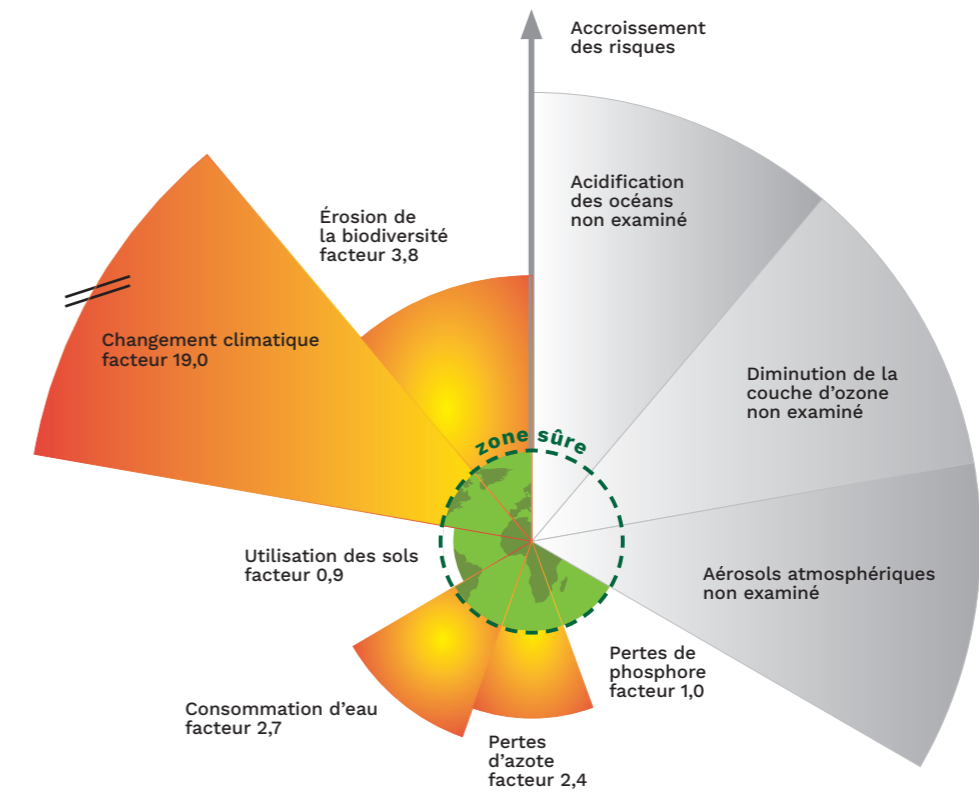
Accroissement des risques

Acidification des océans non examiné

Diminution de la couche d'ozone non examiné

Aérosols atmosphériques non examiné

Érosion de la biodiversité facteur 3,8

Changement climatique facteur 19,0

zone sûre

Utilisation des sols facteur 0,9

Pertes de phosphore facteur 1,0

Consommation d'eau facteur 2,7

Pertes d'azote facteur 2,4